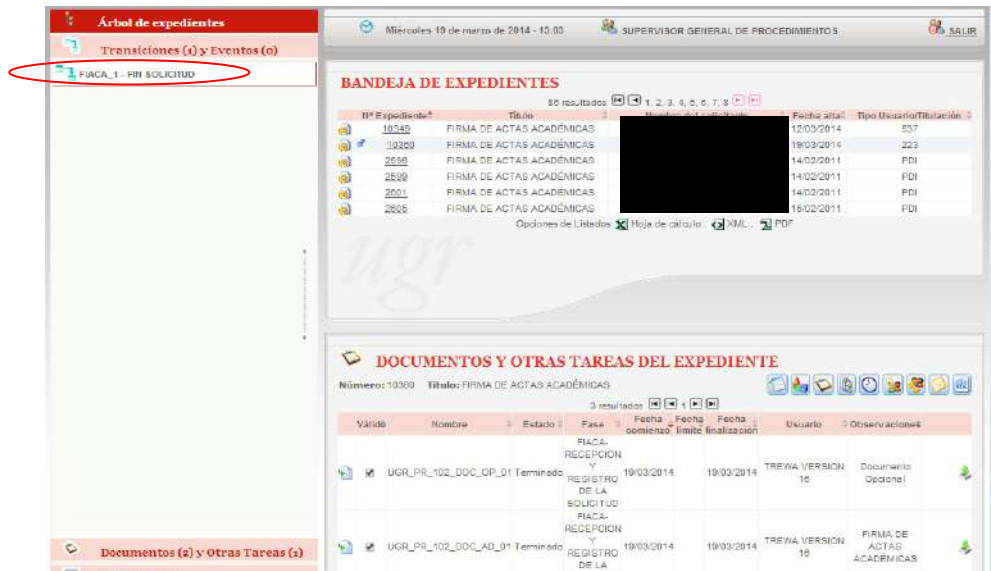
Árbol de expedientes

Transiciones (1) y Eventos (0)

FIACA_1 - FIN SOLICITUD

Documentos (2) y Otras Tareas (1)

Miércoles 19 de marzo de 2014 - 13:03

SUPERVISOR GENERAL DE PROCEDIMIENTOS

SALIR

BANDEJA DE EXPEDIENTES

86 resultados 1, 2, 3, 4, 5, 6, 7, 8

| Nº Expediente | Título | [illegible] | Fecha alta | Tipo Usuario/Titulación |
|---|---|---|---|---|
| 10348 | FIRMA DE ACTAS ACADÉMICAS | | 12/03/2014 | 537 |
| 10369 | FIRMA DE ACTAS ACADÉMICAS | | 19/03/2014 | 223 |
| 2598 | FIRMA DE ACTAS ACADÉMICAS | | 14/02/2011 | PDI |
| 2599 | FIRMA DE ACTAS ACADÉMICAS | | 14/02/2011 | PDI |
| 2601 | FIRMA DE ACTAS ACADÉMICAS | | 14/02/2011 | PDI |
| 2606 | FIRMA DE ACTAS ACADÉMICAS | | 15/02/2011 | PDI |

Opciones de Listados: Hoja de cálculo . XML . PDF

ugr

DOCUMENTOS Y OTRAS TAREAS DEL EXPEDIENTE

Número: 10369 Título: FIRMA DE ACTAS ACADÉMICAS

3 resultados 1

| | Válido | Nombre | Estado | Fase | Fecha comienzo | Fecha límite | Fecha finalización | Usuario | Observaciones | |
|---|---|---|---|---|---|---|---|---|---|---|
| | | UGR_PR_102_DOC_OP_01 | Terminado | FIACA-RECEPCION Y REGISTRO DE LA SOLICITUD | 19/03/2014 | | 19/03/2014 | TREWA VERSION 16 | Documento Opcional | |
| | | UGR_PR_102_DOC_AD_01 | Terminado | FIACA-RECEPCION Y REGISTRO DE LA | 19/03/2014 | | 19/03/2014 | TREWA VERSION 16 | FIRMA DE ACTAS ACADÉMICAS | |